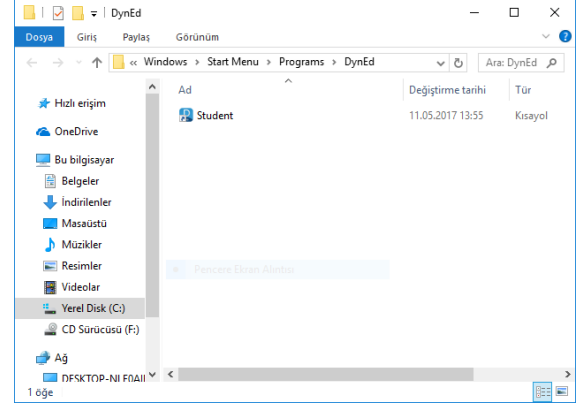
| DynEd

Dosya Giriş Paylaş Görünüm

« Windows › Start Menu › Programs › DynEd

Ara: DynEd

| Ad | Değiştirme tarihi | Tür |
|---|---|---|
| Student | 11.05.2017 13:55 | Kısayol |

Hızlı erişim
OneDrive
Bu bilgisayar
Belgeler
İndirilenler
Masaüstü
Müzikler
Resimler
Videolar
Yerel Disk (C:)
CD Sürücüsü (F:)
Ağ
DESKTOP-NI F0AII

Pencere Ekran Alıntısı

1 öğe